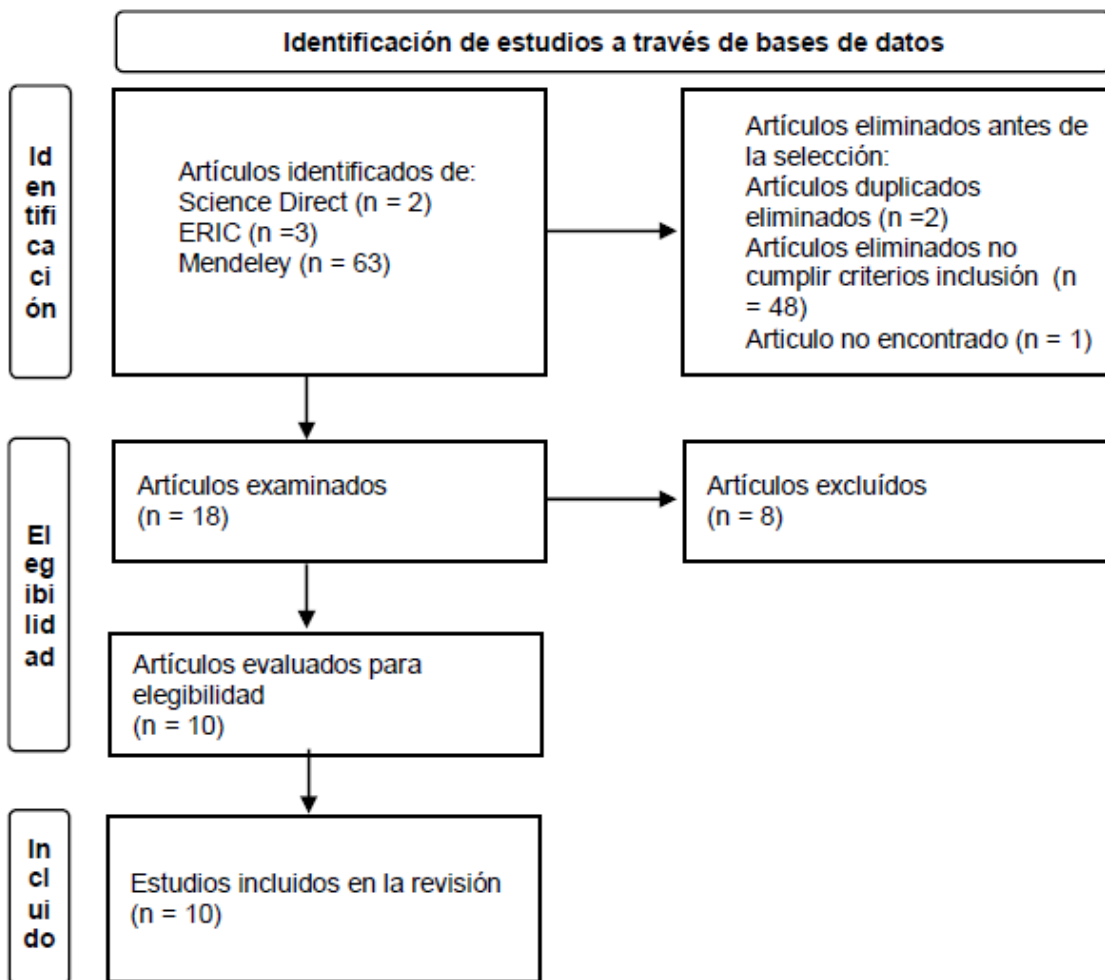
Identificación de estudios a través de bases de datos

Identificación

Artículos identificados de:
Science Direct (n = 2)
ERIC (n =3)
Mendeley (n = 63)

Artículos eliminados antes de la selección:
Artículos duplicados eliminados (n =2)
Artículos eliminados no cumplir criterios inclusión (n = 48)
Articulo no encontrado (n = 1)

Elegibilidad

Artículos examinados
(n = 18)

Artículos excluídos
(n = 8)

Artículos evaluados para elegibilidad
(n = 10)

Incluido

Estudios incluidos en la revisión
(n = 10)